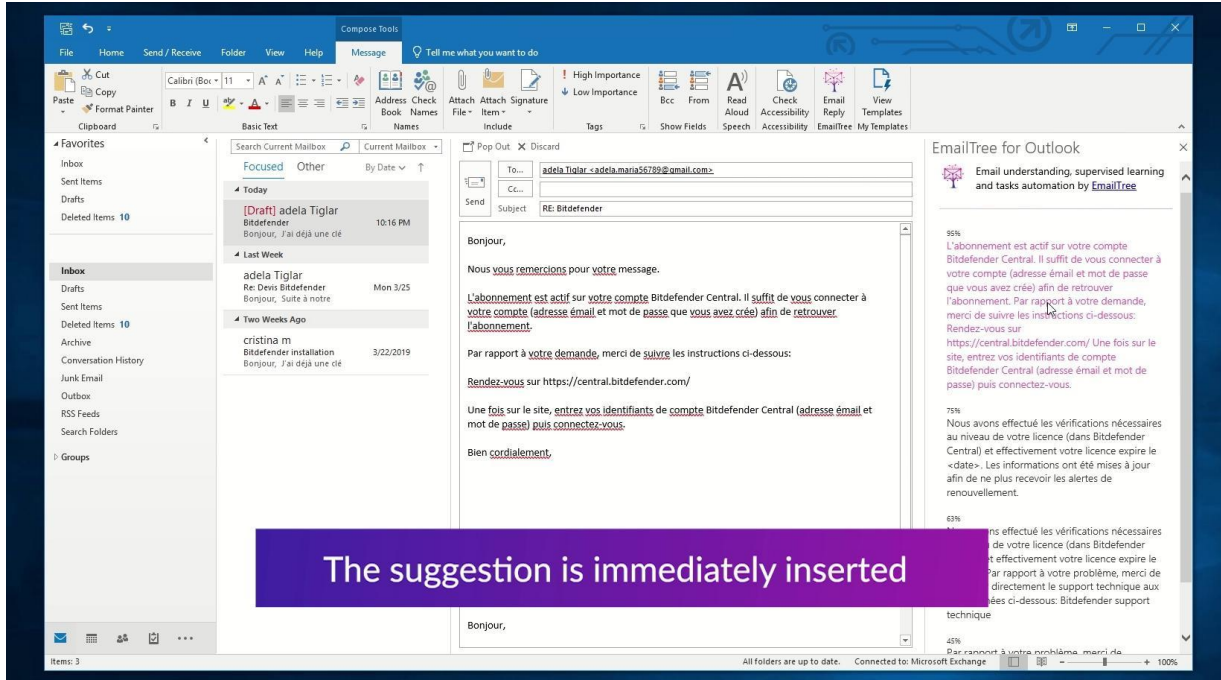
Compose Tools

File Home Send / Receive Folder View Help Message Tell me what you want to do

Cut
Copy
Paste
Format Painter
Clipboard

Calibri (Boc 11 A A
B I U
Basic Text

Address Book
Check Names
Names

Attach File
Attach Item
Signature
Include

High Importance
Low Importance
Tags

Bcc From
Show Fields

Read Aloud
Speech

Check Accessibility
Accessibility

Email Reply
EmailTree

View Templates
My Templates

Favorites
Inbox
Sent Items
Drafts
Deleted Items 10

Inbox
Drafts
Sent Items
Deleted Items 10
Archive
Conversation History
Junk Email
Outbox
RSS Feeds
Search Folders

Groups

Search Current Mailbox
Current Mailbox

Focused Other By Date

Today
[Draft] adela Tiglar
Bitdefender 10:16 PM
Bonjour, J'ai déjà une clé

Last Week
adela Tiglar
Re: Devis Bitdefender Mon 3/25
Bonjour, Suite à notre

Two Weeks Ago
cristina m
Bitdefender installation 3/22/2019
Bonjour, J'ai déjà une clé

Pop Out Discard

To... adela Tiglar <adela.maria56789@gmail.com>
Cc...
Send
Subject RE: Bitdefender

Bonjour,

Nous vous remercions pour votre message.

L'abonnement est actif sur votre compte Bitdefender Central. Il suffit de vous connecter à votre compte (adresse émail et mot de passe que vous avez crée) afin de retrouver l'abonnement.

Par rapport à votre demande, merci de suivre les instructions ci-dessous:

Rendez-vous sur https://central.bitdefender.com/

Une fois sur le site, entrez vos identifiants de compte Bitdefender Central (adresse émail et mot de passe) puis connectez-vous.

Bien cordialement,

Bonjour,

EmailTree for Outlook

Email understanding, supervised learning and tasks automation by EmailTree

95%
L'abonnement est actif sur votre compte Bitdefender Central. Il suffit de vous connecter à votre compte (adresse émail et mot de passe que vous avez crée) afin de retrouver l'abonnement. Par rapport à votre demande, merci de suivre les instructions ci-dessous: Rendez-vous sur https://central.bitdefender.com/ Une fois sur le site, entrez vos identifiants de compte Bitdefender Central (adresse émail et mot de passe) puis connectez-vous.

75%
Nous avons effectué les vérifications nécessaires au niveau de votre licence (dans Bitdefender Central) et effectivement votre licence expire le <date>. Les informations ont été mises à jour afin de ne plus recevoir les alertes de renouvellement.

63%
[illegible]ns effectué les vérifications nécessaires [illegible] de votre licence (dans Bitdefender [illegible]t effectivement votre licence expire le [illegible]Par rapport à votre problème, merci de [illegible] directement le support technique aux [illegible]ées ci-dessous: Bitdefender support technique

45%
Par rapport à votre problème, merci de

The suggestion is immediately inserted

Items: 3
All folders are up to date. Connected to: Microsoft Exchange
+ 100%